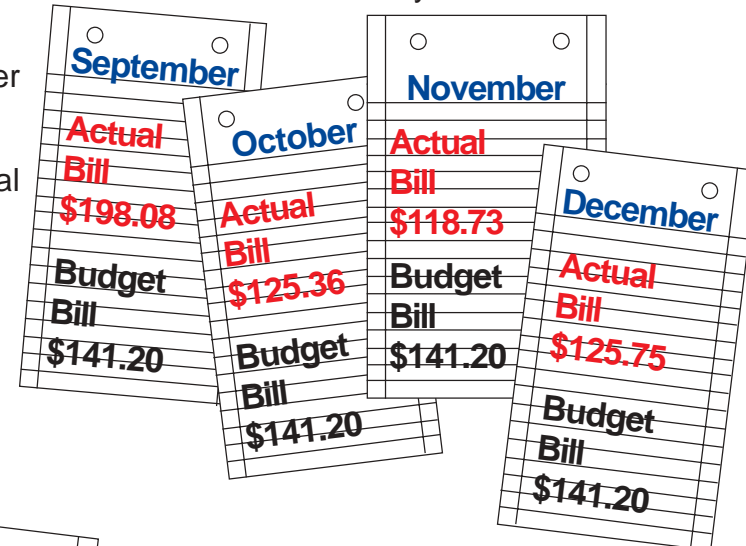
er

al

September

Actual Bill $198.08

Budget Bill $141.20

October

Actual Bill $125.36

Budget Bill $141.20

November

Actual Bill $118.73

Budget Bill $141.20

December

Actual Bill $125.75

Budget Bill $141.20